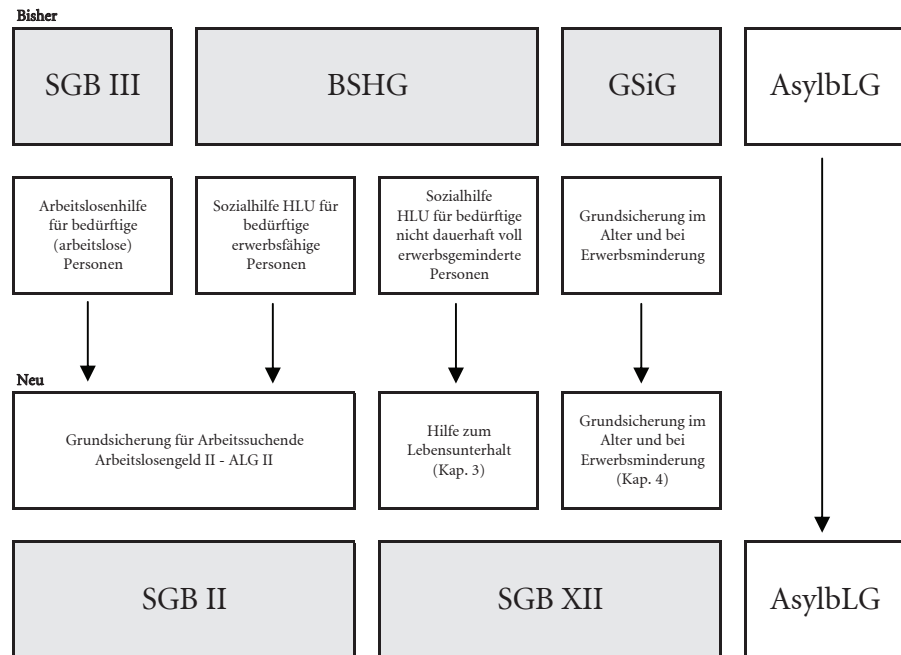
Bisher

SGB III

BSHG

GSiG

AsylbLG

Arbeitslosenhilfe für bedürftige (arbeitslose) Personen

Sozialhilfe HLU für bedürftige erwerbsfähige Personen

Sozialhilfe HLU für bedürftige nicht dauerhaft voll erwerbsgeminderte Personen

Grundsicherung im Alter und bei Erwerbsminderung

Neu

Grundsicherung für Arbeitssuchende Arbeitslosengeld II - ALG II

Hilfe zum Lebensunterhalt (Kap. 3)

Grundsicherung im Alter und bei Erwerbsminderung (Kap. 4)

SGB II

SGB XII

AsylbLG